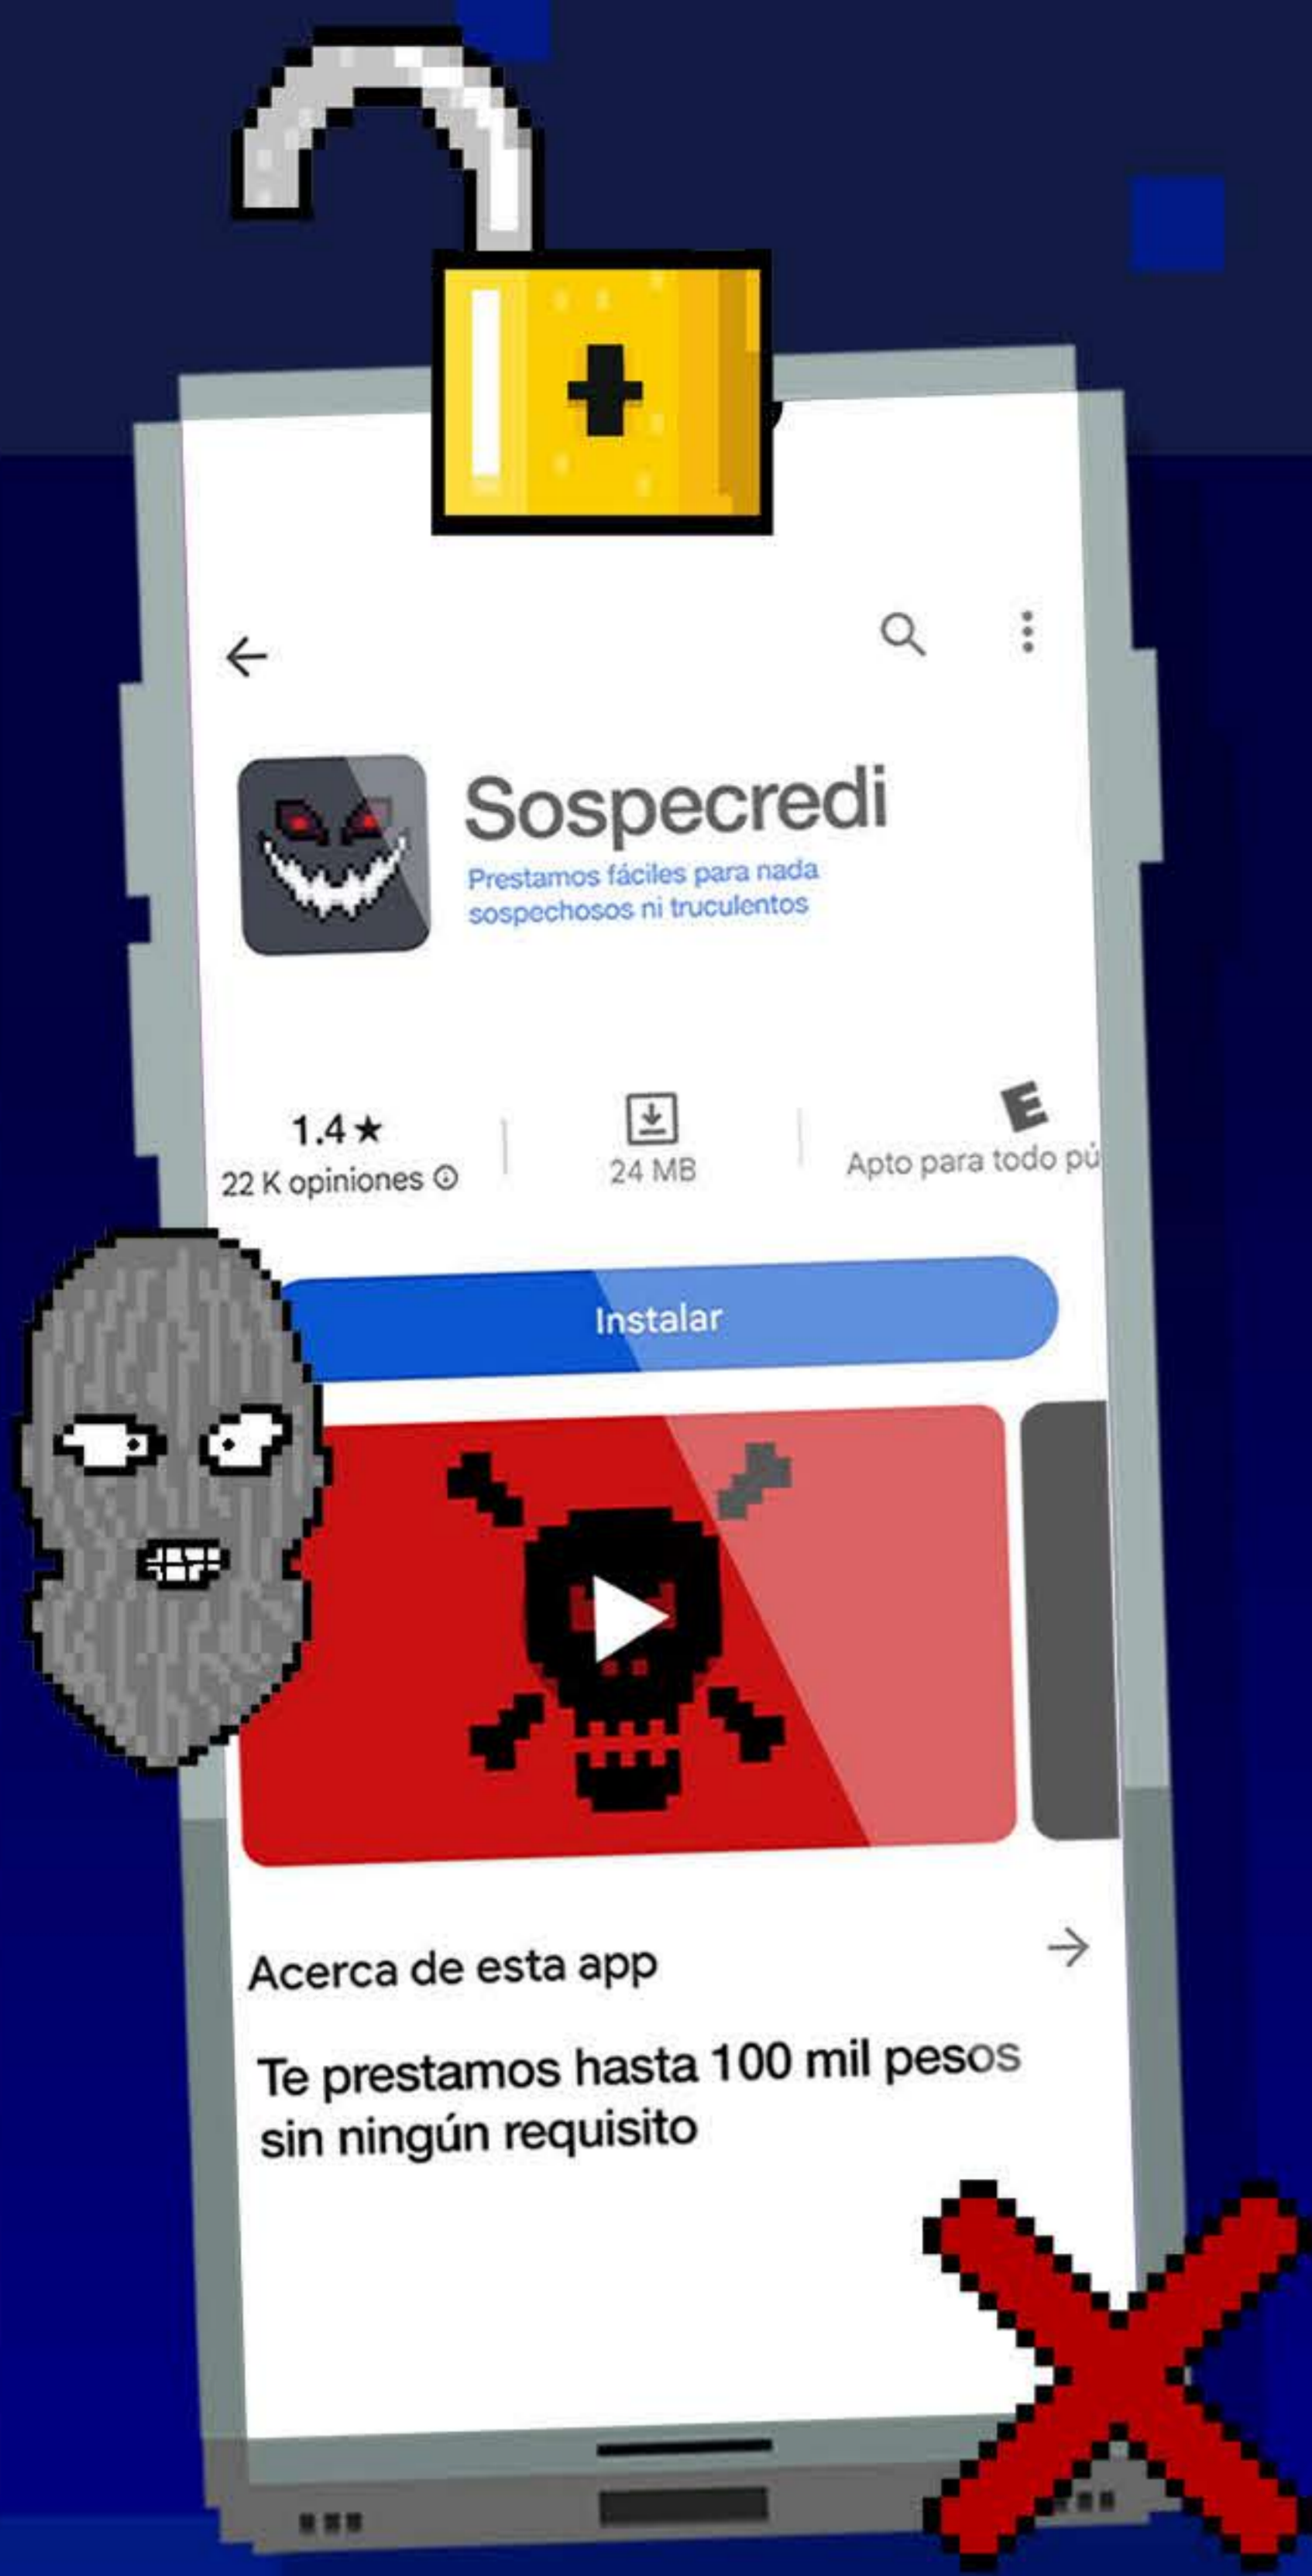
Sospecredi

Prestamos fáciles para nada sospechosos ni truculentos

1.4★
22 K opiniones ⓘ

24 MB

E
Apto para todo pú

Instalar

Acerca de esta app

Te prestamos hasta 100 mil pesos sin ningún requisito